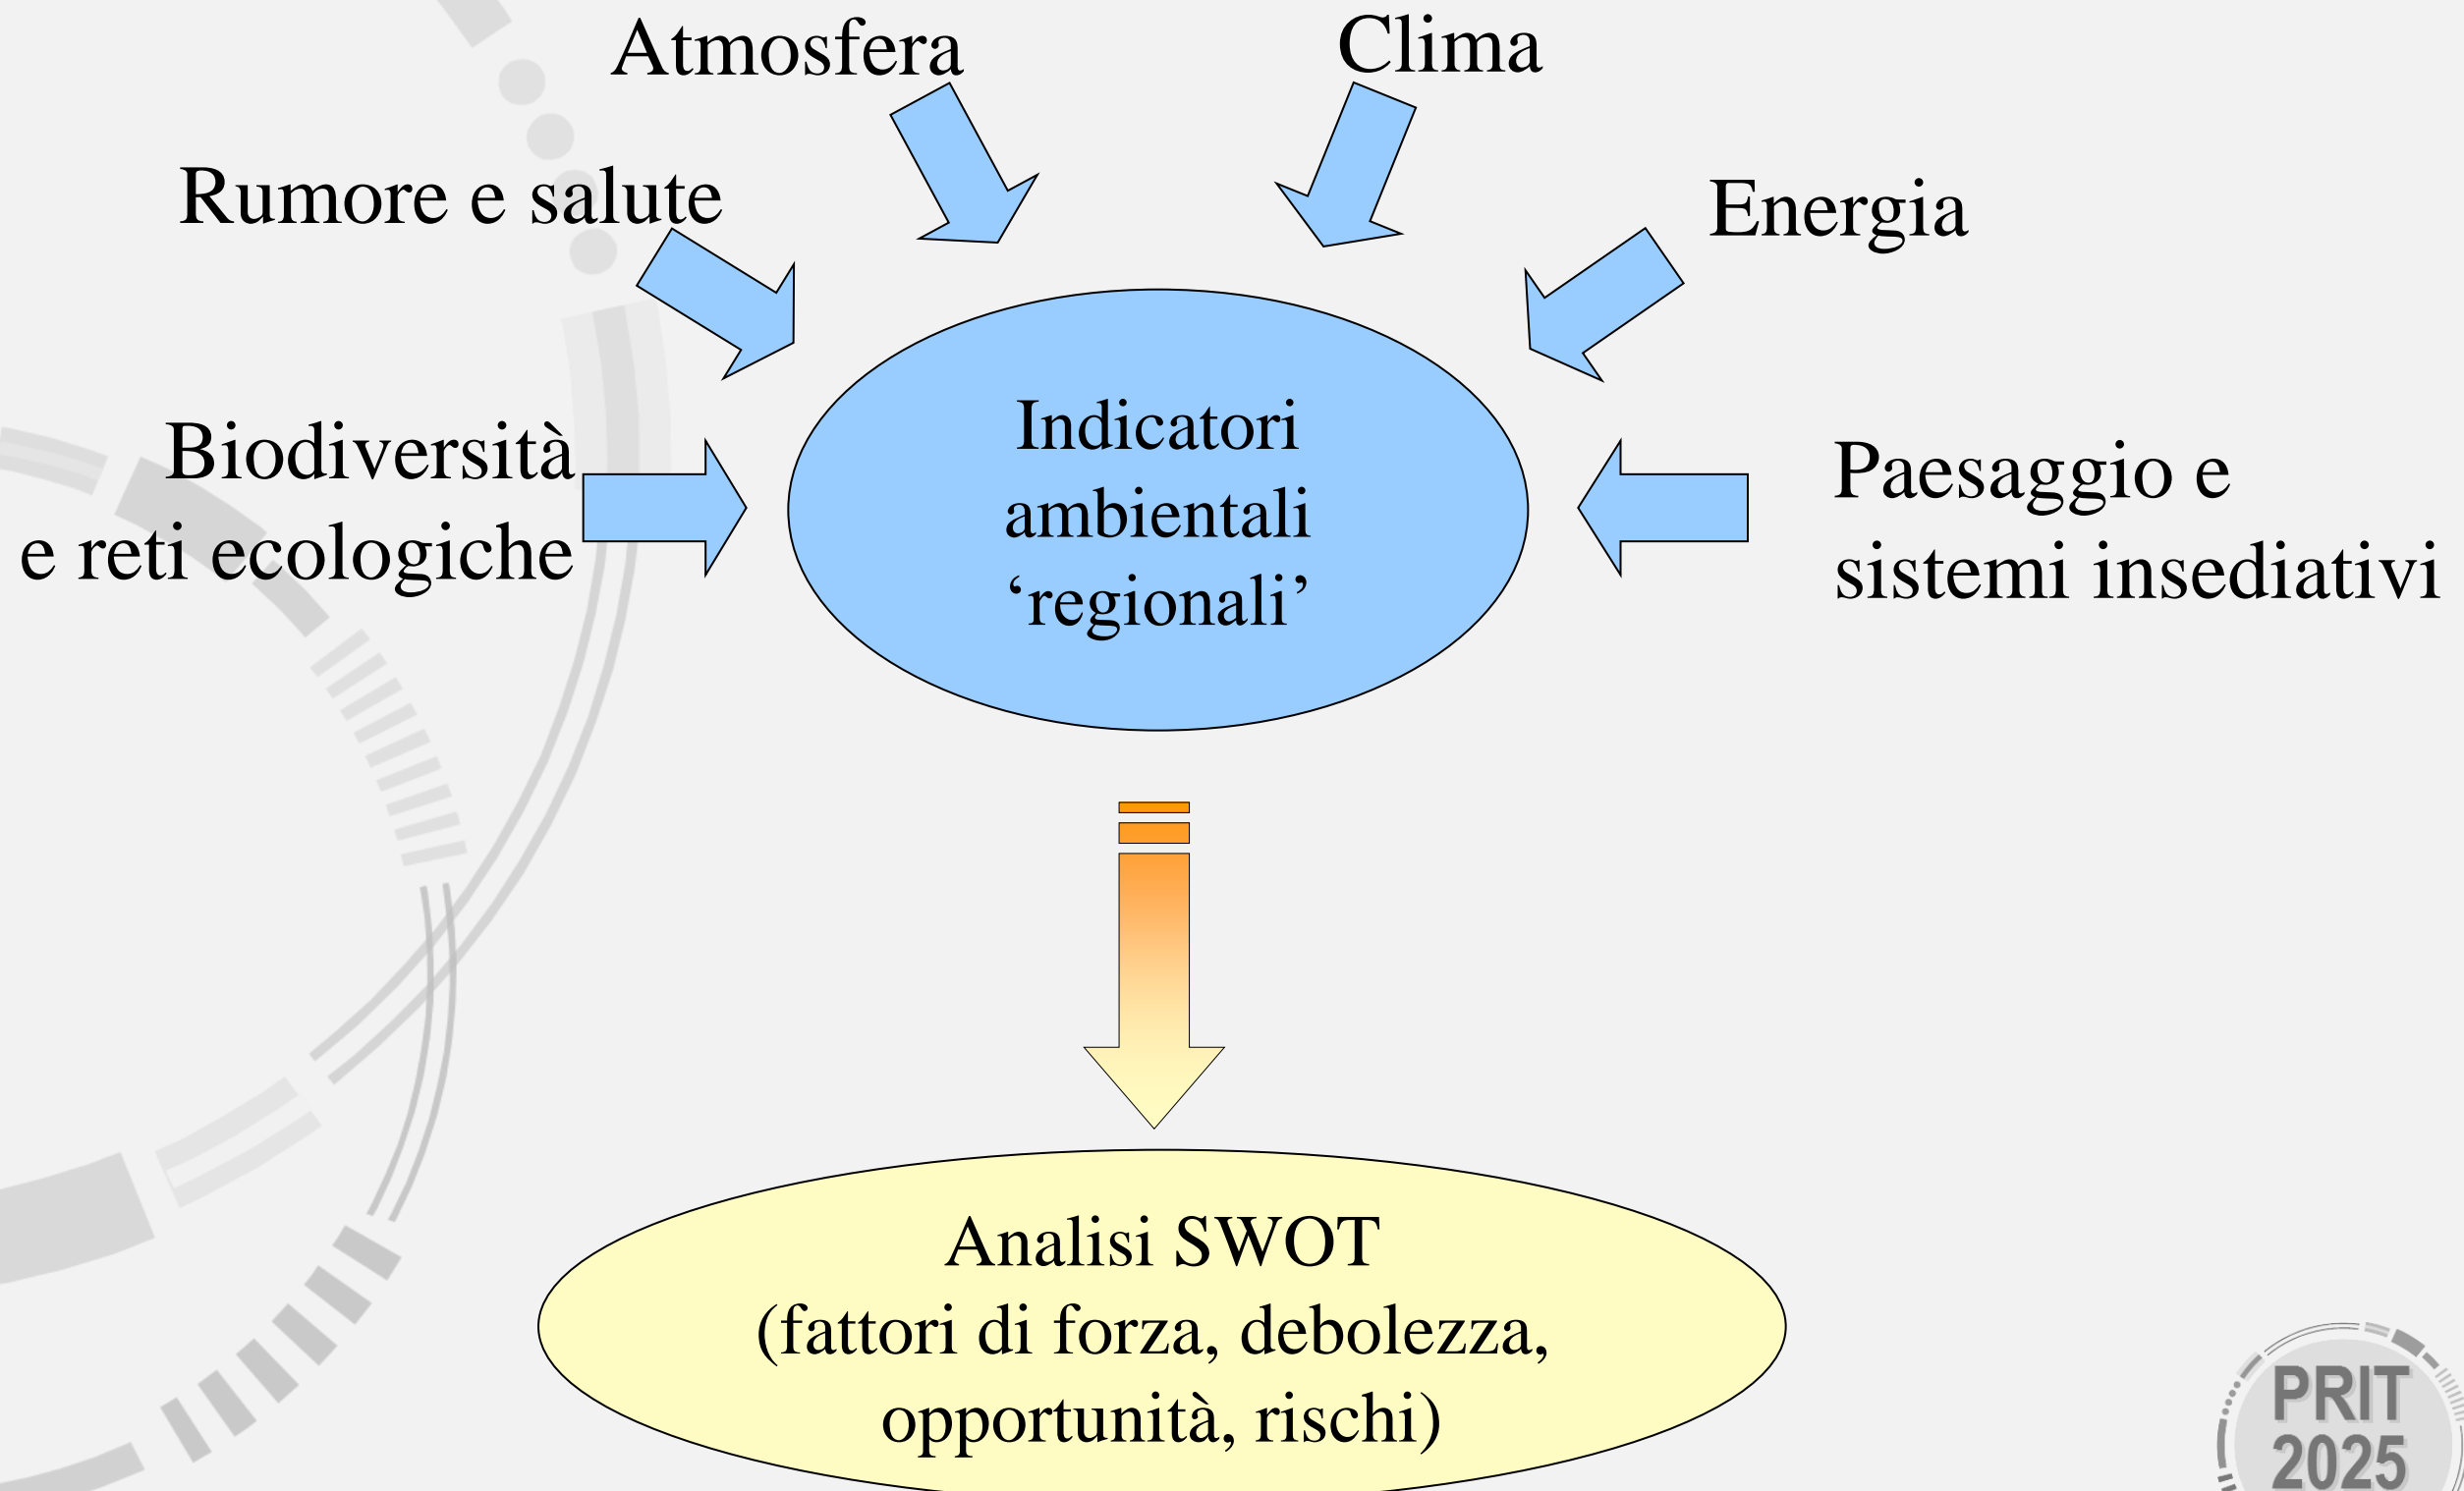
Atmosfera

Clima

Rumore e salute

Energia

Biodiversità
e reti ecologiche

Indicatori ambientali ‘regionali’

Paesaggio e
sistemi insediativi

Analisi SWOT
(fattori di forza, debolezza, opportunità, rischi)

PRIT
2025